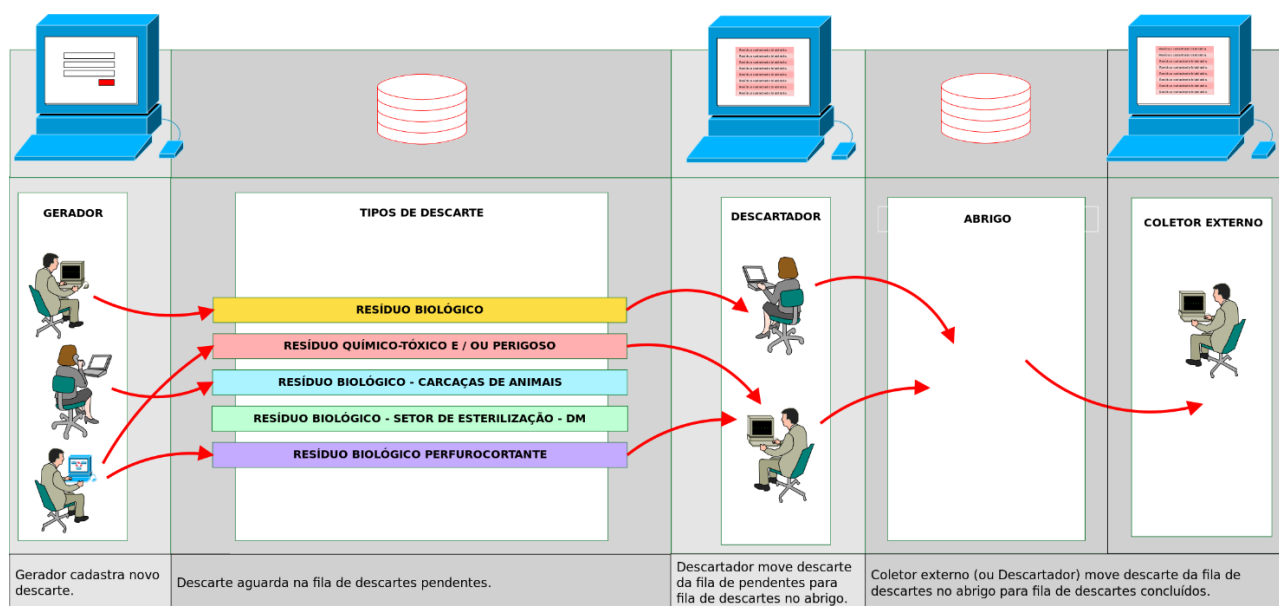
GERADOR

TIPOS DE DESCARTE

RESÍDUO BIOLÓGICO

RESÍDUO QUÍMICO-TÓXICO E / OU PERIGOSO

RESÍDUO BIOLÓGICO - CARCAÇAS DE ANIMAIS

RESÍDUO BIOLÓGICO - SETOR DE ESTERILIZAÇÃO - DM

RESÍDUO BIOLÓGICO PERFUROCORTANTE

DESCARTADOR

ABRIGO

COLETOR EXTERNO

Gerador cadastra novo descarte.

Descarte aguarda na fila de descartes pendentes.

Descartador move descarte da fila de pendentes para fila de descartes no abrigo.

Coletor externo (ou Descartador) move descarte da fila de descartes no abrigo para fila de descartes concluídos.